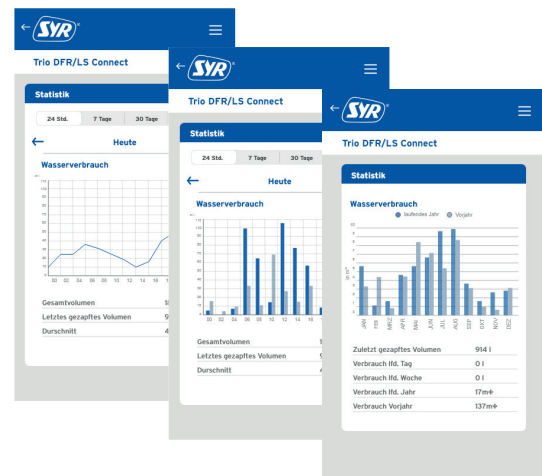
SYR

Trio DFR/LS Connect

Statistik

24 Std. | 7 Tage | 30 Tage

Heute

Wasserverbrauch

Gesamtvolumen 1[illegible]

Letztes gezapftes Volumen 9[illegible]

Durchschnitt 4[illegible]

SYR

Trio DFR/LS Connect

Statistik

24 Std. | 7 Tage | 30 Tage

Heute

Wasserverbrauch

Gesamtvolumen 1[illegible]

Letztes gezapftes Volumen 9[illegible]

Durchschnitt 4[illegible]

SYR

Trio DFR/LS Connect

Statistik

Wasserverbrauch

laufendes Jahr Vorjahr

JAN FEB MRZ APR MAI JUN JUL AUG SEP OKT NOV DEZ

Zuletzt gezapftes Volumen 914 l

Verbrauch lfd. Tag 0 l

Verbrauch lfd. Woche 0 l

Verbrauch lfd. Jahr 17m³

Verbrauch Vorjahr 137m³